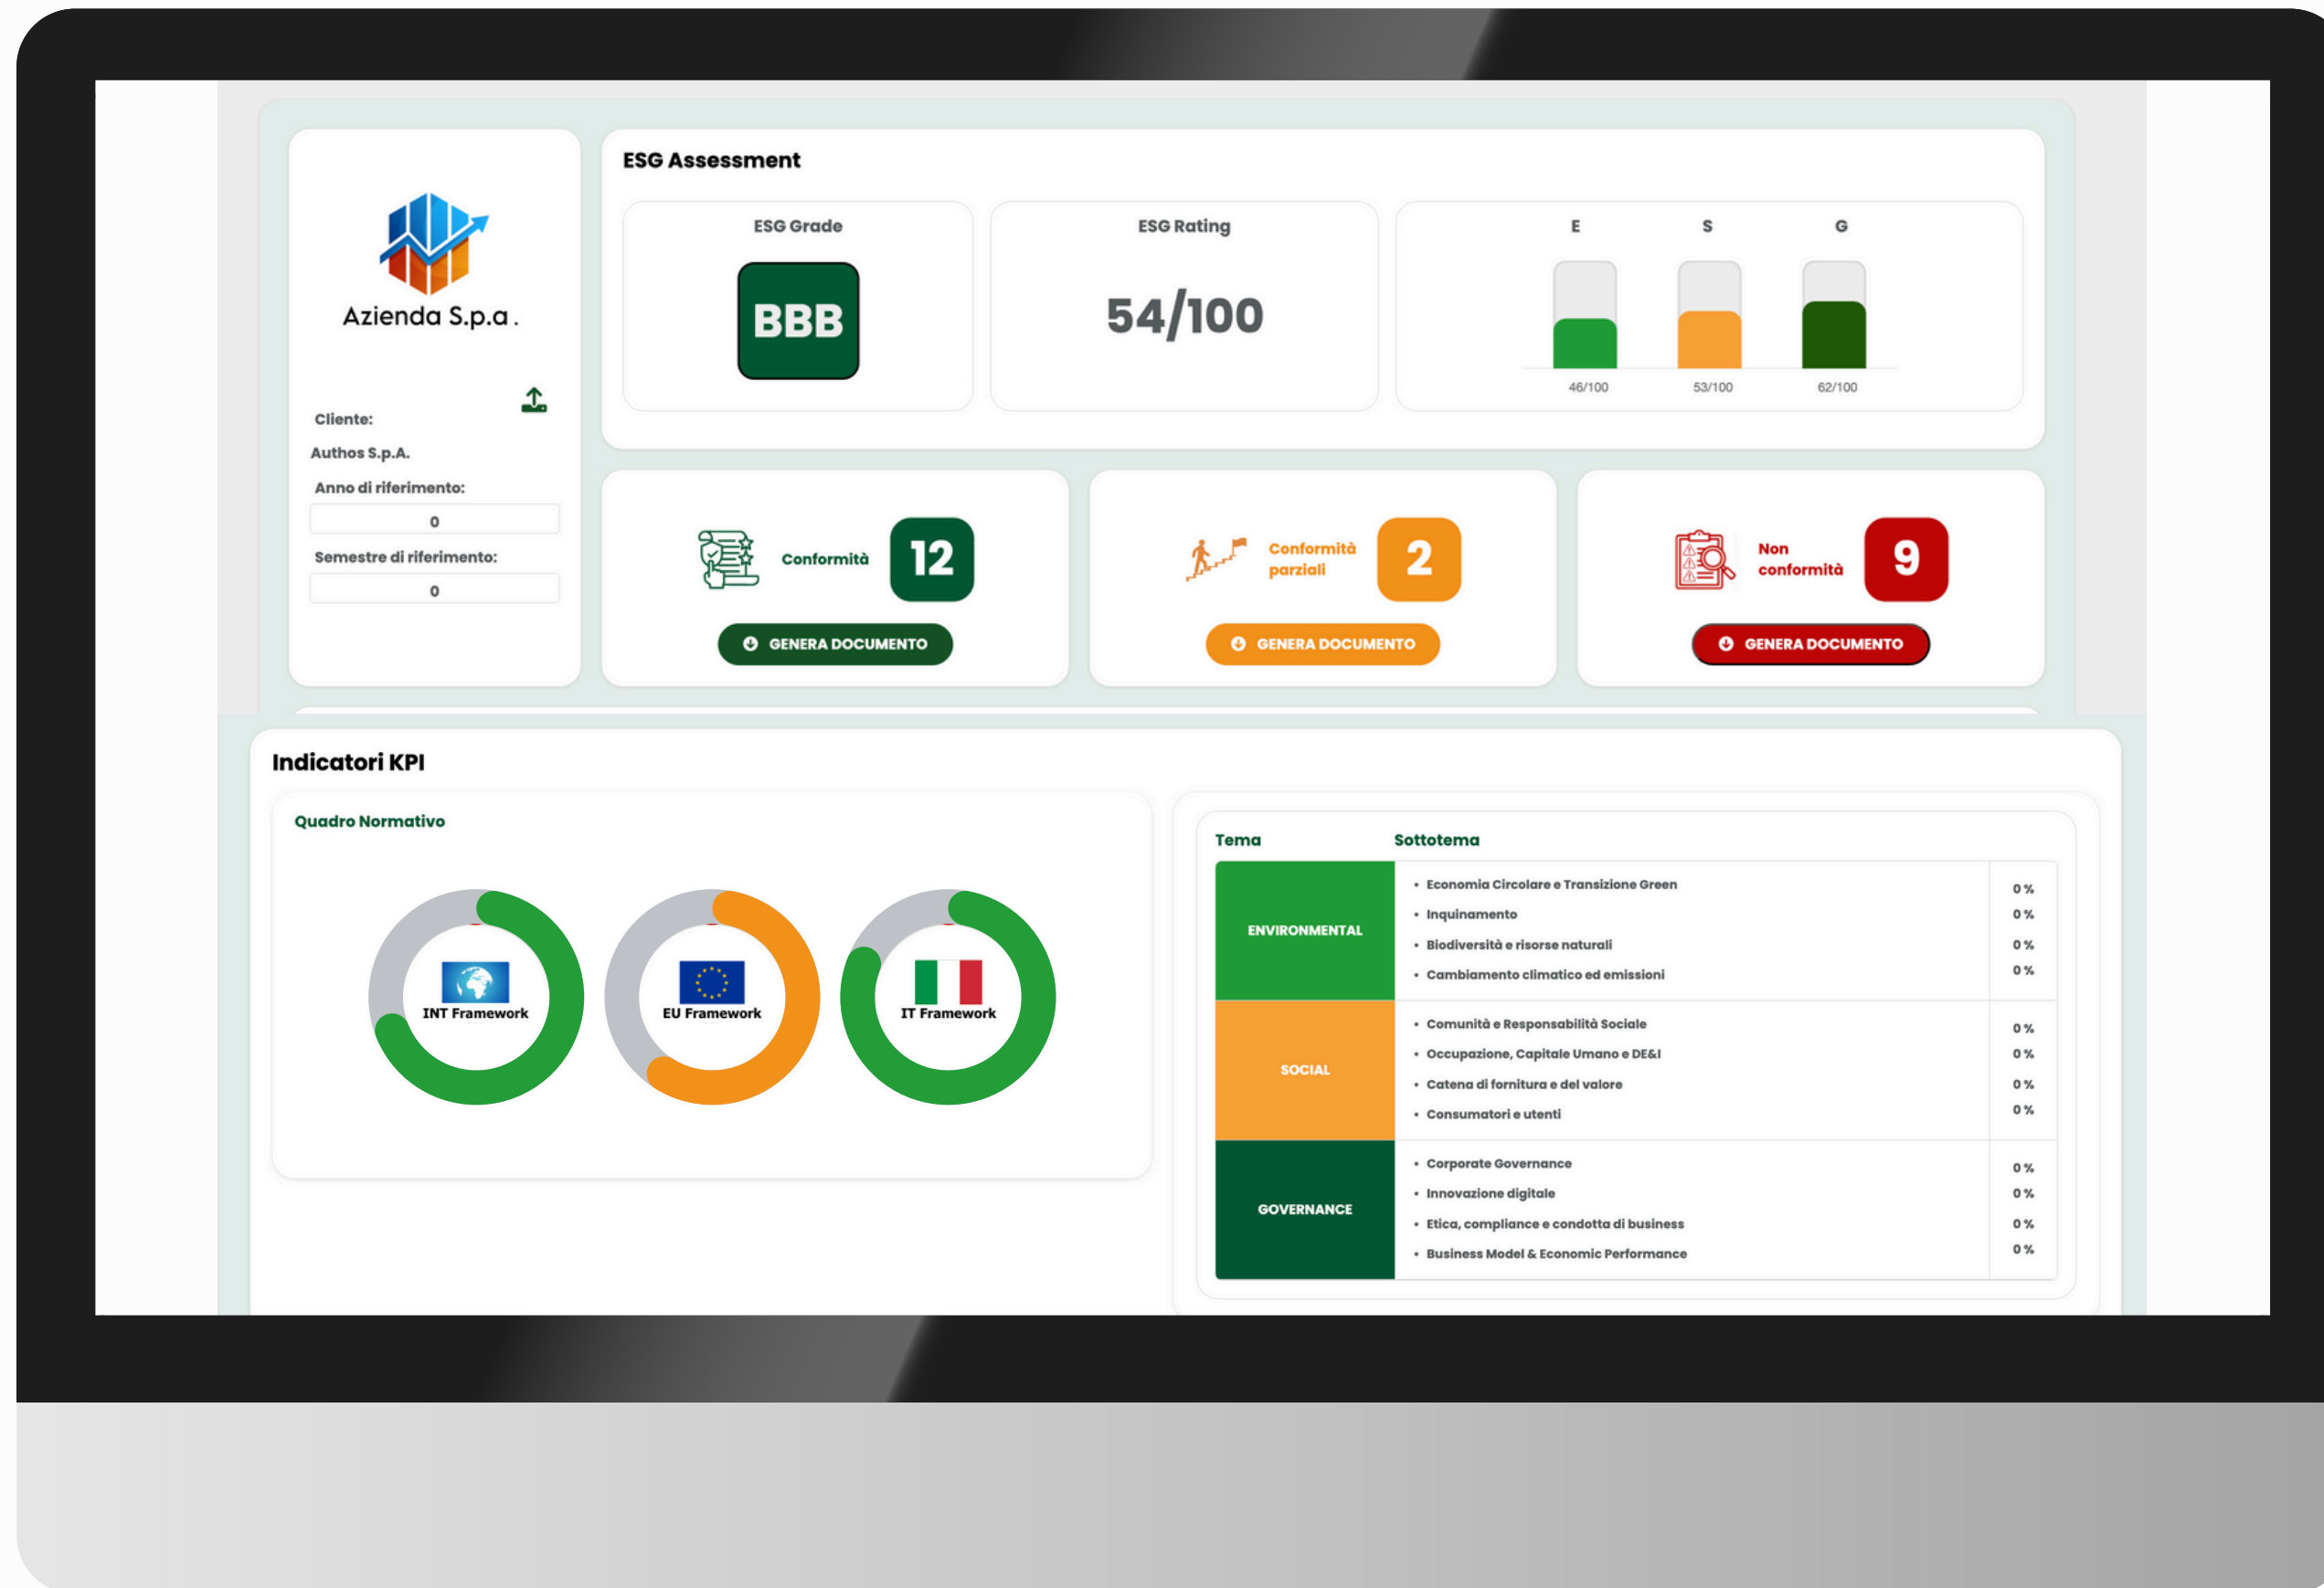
Azienda S.p.a .

Cliente:

Authos S.p.A.

Anno di riferimento:

0

Semestre di riferimento:

0

ESG Assessment

ESG Grade

BBB

ESG Rating

54/100

E S G

46/100 53/100 62/100

Conformità 12

GENERA DOCUMENTO

Conformità parziali 2

GENERA DOCUMENTO

Non conformità 9

GENERA DOCUMENTO

Indicatori KPI

Quadro Normativo

INT Framework

EU Framework

IT Framework

| Tema | Sottotema | |
|---|---|---|
| ENVIRONMENTAL | • Economia Circolare e Transizione Green | 0 % |
| | • Inquinamento | 0 % |
| | • Biodiversità e risorse naturali | 0 % |
| | • Cambiamento climatico ed emissioni | 0 % |
| SOCIAL | • Comunità e Responsabilità Sociale | 0 % |
| | • Occupazione, Capitale Umano e DE&I | 0 % |
| | • Catena di fornitura e del valore | 0 % |
| | • Consumatori e utenti | 0 % |
| GOVERNANCE | • Corporate Governance | 0 % |
| | • Innovazione digitale | 0 % |
| | • Etica, compliance e condotta di business | 0 % |
| | • Business Model & Economic Performance | 0 % |